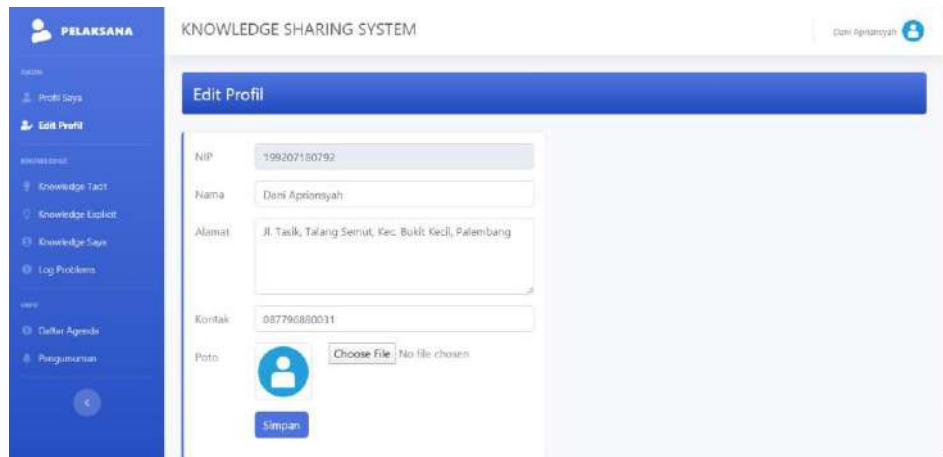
PELAKSANA

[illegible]
Profil Saya
Edit Profil
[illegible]
Knowledge Tacit
Knowledge Explicit
Knowledge Saya
Log Problems
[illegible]
Daftar Agenda
Pengumuman

KNOWLEDGE SHARING SYSTEM

Dani Apriansyah

Edit Profil

NIP 199207180792

Nama Dani Apriansyah

Alamat Jl. Tasik, Talang Semut, Kec. Bukit Kecil, Palembang

Kontak 087796880031

Poto Choose File No file chosen

Simpan